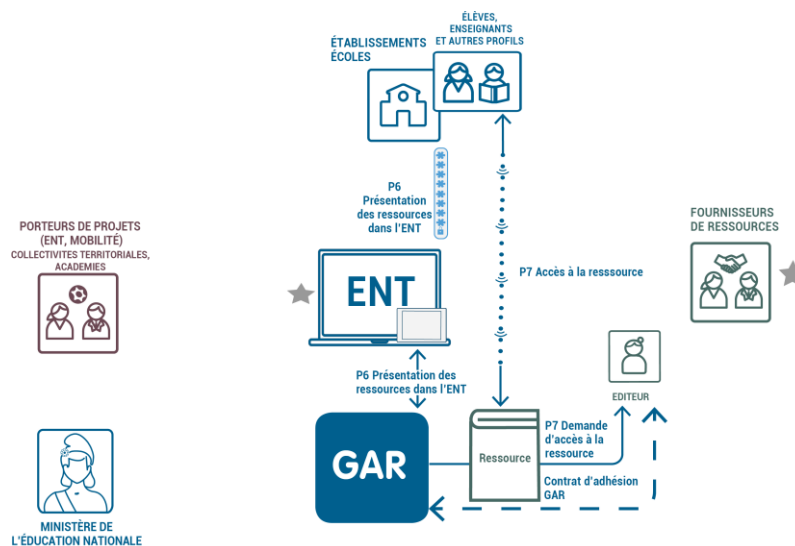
ÉTABLISSEMENTS ÉCOLES

ÉLÈVES, ENSEIGNANTS ET AUTRES PROFILS

P6 Présentation des ressources dans l'ENT

PORTEURS DE PROJETS (ENT, MOBILITÉ)
COLLECTIVITES TERRITORIALES, ACADEMIES

FOURNISSEURS DE RESSOURCES

ENT

P7 Accès à la resssource

P6 Présentation des ressources dans l'ENT

EDITEUR

GAR

Ressource

P7 Demande d'accès à la ressource

Contrat d'adhésion GAR

MINISTÈRE DE L'ÉDUCATION NATIONALE